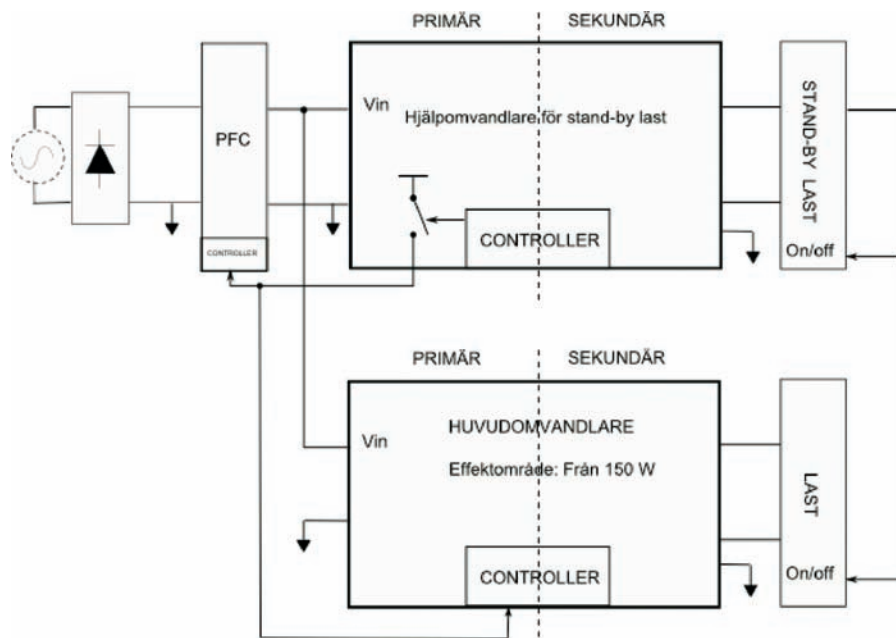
PRIMÄR

SEKUNDÄR

PFC

CONTROLLER

Vin

Hjälpomvandlare för stand-by last

CONTROLLER

STAND-BY LAST

On/off

PRIMÄR

SEKUNDÄR

Vin

HUVUDOMVANDLARE

Effektområde: Från 150 W

CONTROLLER

LAST

On/off